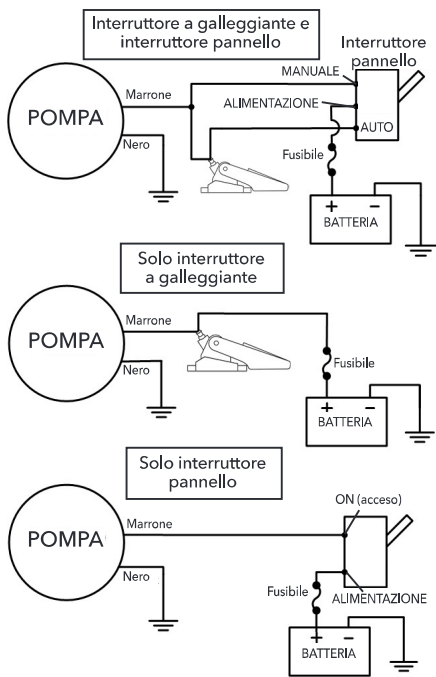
Interruttore a galleggiante e interruttore pannello

Interruttore pannello

MANUALE
ALIMENTAZIONE
AUTO
POMPA
Marrone
Nero
Fusibile
+ −
BATTERIA

Solo interruttore a galleggiante

POMPA
Marrone
Nero
Fusibile
+ −
BATTERIA

Solo interruttore pannello

POMPA
Marrone
Nero
ON (acceso)
Fusibile
ALIMENTAZIONE
+ −
BATTERIA